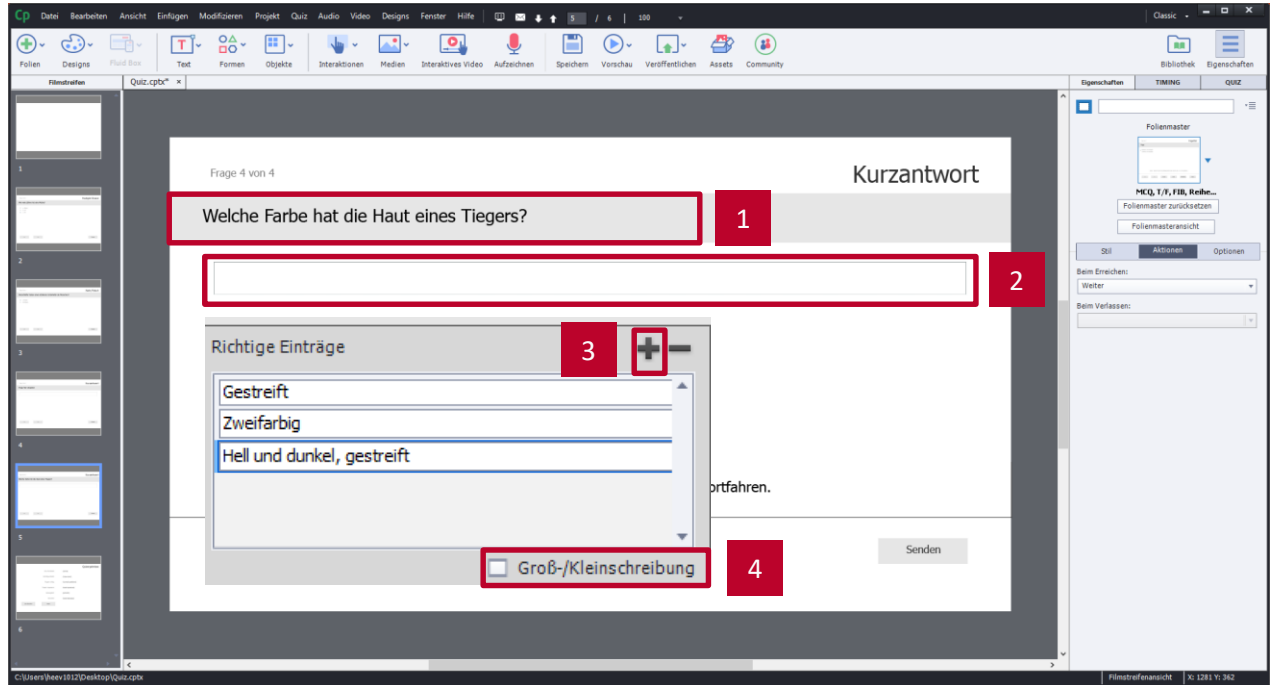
Cp Datei Bearbeiten Ansicht Einfügen Modifizieren Projekt Quiz Audio Video Designs Fenster Hilfe 5 / 6 | 100 Classic

Folien Designs Fluid Box Text Formen Objekte Interaktionen Medien Interaktives Video Aufzeichnen Speichern Vorschau Veröffentlichen Assets Community Bibliothek Eigenschaften

Filmstreifen Quiz.cptx* ×

Eigenschaften TIMING QUIZ

1
2
3
4
5
6

Frage 4 von 4

Kurzantwort

Welche Farbe hat die Haut eines Tigers?

1

2

Richtige Einträge

3

Gestreift
Zweifarbig
Hell und dunkel, gestreift

ortfahren.

Groß-/Kleinschreibung

4

Senden

Folienmaster
MCQ, T/F, FIB, Reihe...
Folienmaster zurücksetzen
Folienmasteransicht
Stil Aktionen Optionen
Beim Erreichen:
Weiter
Beim Verlassen:

C:\Users\heev1012\Desktop\Quiz.cptx Filmstreifenansicht X: 1281 Y: 362